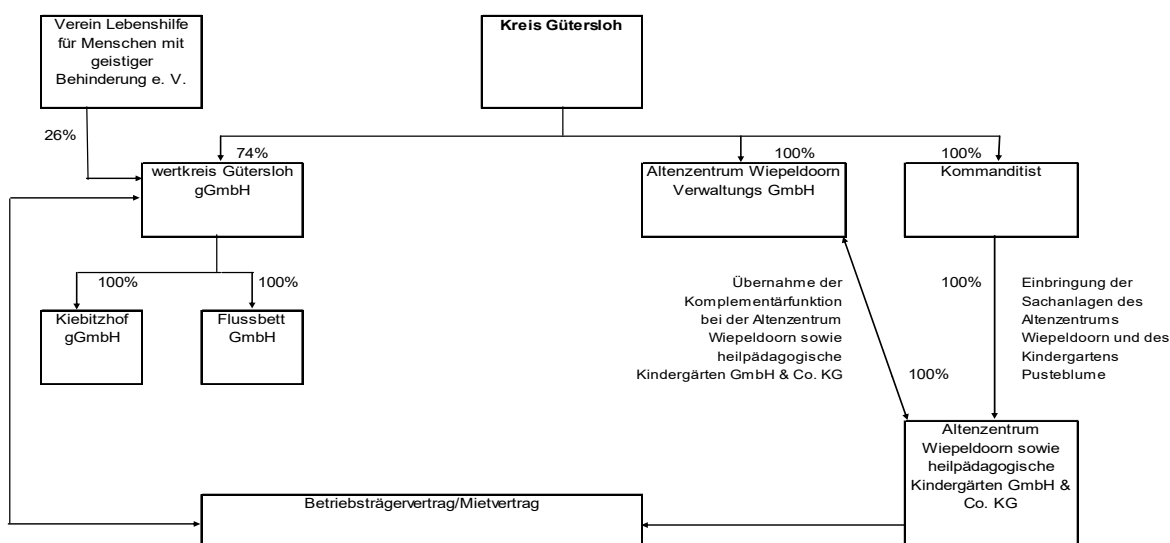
Verein Lebenshilfe für Menschen mit geistiger Behinderung e. V.

Kreis Gütersloh

26%

74%

wertkreis Gütersloh gGmbH

100%

Altenzentrum Wiepeldoorn Verwaltungs GmbH

100%

Kommanditist

100%

100%

Kiebitzhof gGmbH

Flussbett GmbH

Übernahme der Komplementärfunktion bei der Altenzentrum Wiepeldoorn sowie heilpädagogische Kindergärten GmbH & Co. KG

100%

100%

Einbringung der Sachanlagen des Altenzentrums Wiepeldoorn und des Kindergartens Pusteblume

Altenzentrum Wiepeldoorn sowie heilpädagogische Kindergärten GmbH & Co. KG

Betriebsträgervertrag/Mietvertrag